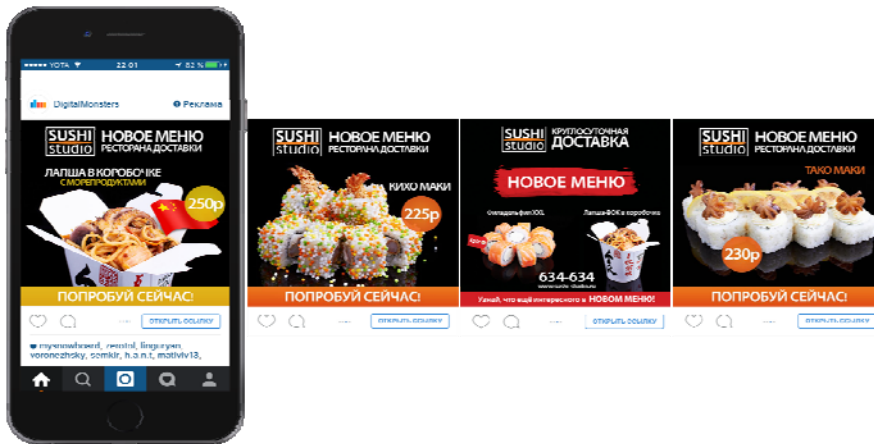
YOTA 22:01 82 %

DigitalMonsters
Реклама

SUSHI studio НОВОЕ МЕНЮ РЕСТОРАНА ДОСТАВКИ

ЛАПША В КОРОБОЧКЕ С МОРЕПРОДУКТАМИ

250р

ПОПРОБУЙ СЕЙЧАС!

ОТКРЫТЬ ССЫЛКУ

myownwheerd, centrd, lingoryen, voronezhsky, semkir, h.a.n.t, mativiv13,

SUSHI studio НОВОЕ МЕНЮ РЕСТОРАНА ДОСТАВКИ

КИХО МАКИ

225р

ПОПРОБУЙ СЕЙЧАС!

ОТКРЫТЬ ССЫЛКУ

SUSHI studio КРУГЛОСУТОЧНАЯ ДОСТАВКА

НОВОЕ МЕНЮ

Онигадофия XXL

Лапша-ВОК в коробочке

634-634

Узнай, что ещё интересного в НОВОМ МЕНЮ!

ОТКРЫТЬ ССЫЛКУ

SUSHI studio НОВОЕ МЕНЮ РЕСТОРАНА ДОСТАВКИ

ТАКО МАКИ

230р

ПОПРОБУЙ СЕЙЧАС!

ОТКРЫТЬ ССЫЛКУ